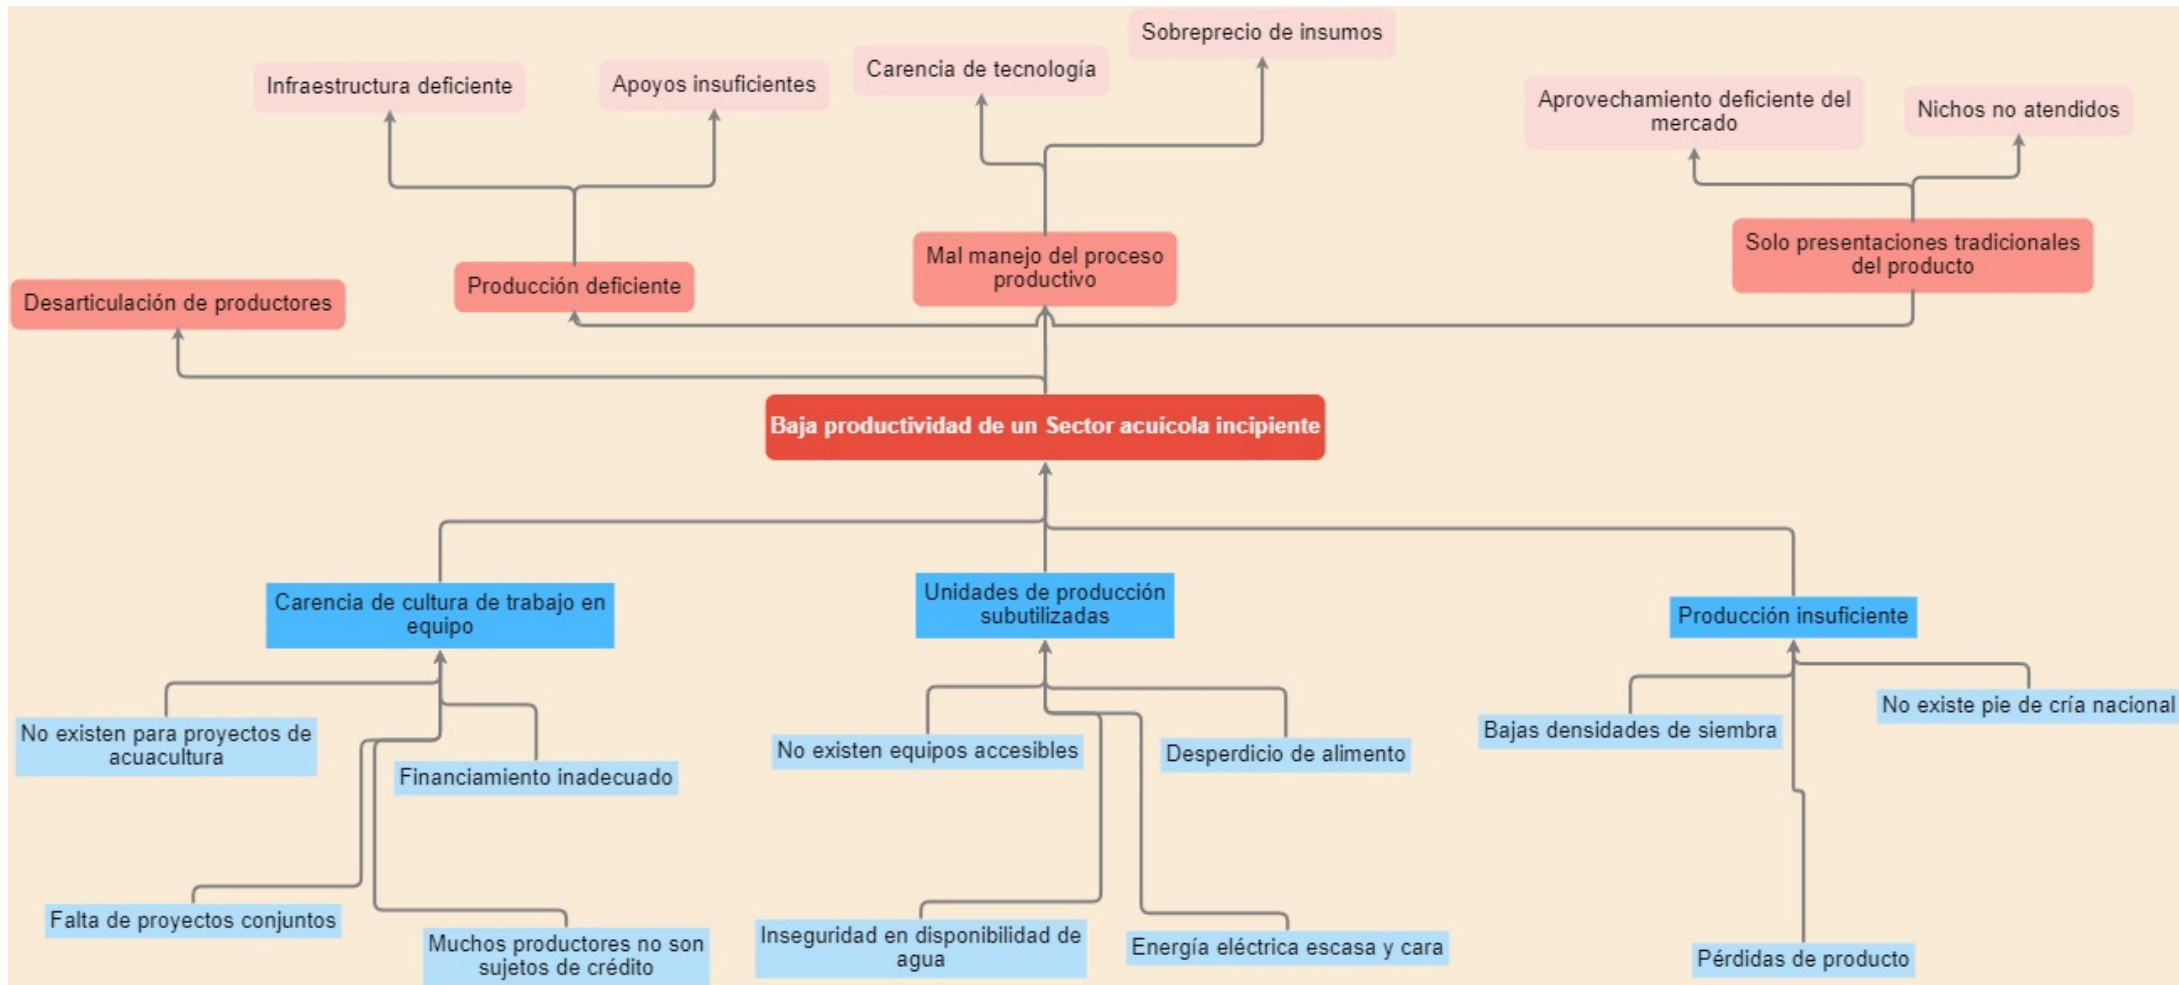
Infraestructura deficiente

Apoyos insuficientes

Carencia de tecnología

Sobreprecio de insumos

Aprovechamiento deficiente del mercado

Nichos no atendidos

Desarticulación de productores

Producción deficiente

Mal manejo del proceso productivo

Solo presentaciones tradicionales del producto

Baja productividad de un Sector acuícola incipiente

Carencia de cultura de trabajo en equipo

Unidades de producción subutilizadas

Producción insuficiente

No existen para proyectos de acuacultura

Financiamiento inadecuado

Falta de proyectos conjuntos

Muchos productores no son sujetos de crédito

No existen equipos accesibles

Desperdicio de alimento

Inseguridad en disponibilidad de agua

Energía eléctrica escasa y cara

Bajas densidades de siembra

No existe pie de cría nacional

Pérdidas de producto